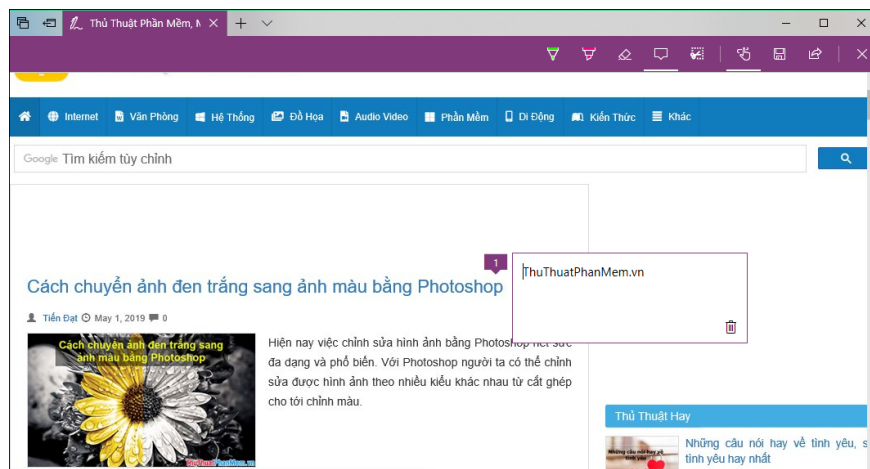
Thủ Thuật Phần Mềm, N

Internet Văn Phòng Hệ Thống Đồ Họa Audio Video Phần Mềm Di Động Kiến Thức Khác

Google Tìm kiếm tùy chỉnh

Cách chuyển ảnh đen trắng sang ảnh màu bằng Photoshop

Tiến Đạt May 1, 2019 0

Cách chuyển ảnh đen trắng sang ảnh màu bằng Photoshop

ThuThuatPhanMem.vn

Hiện nay việc chỉnh sửa hình ảnh bằng Photoshop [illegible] đa dạng và phổ biến. Với Photoshop người ta có thể chỉnh sửa được hình ảnh theo nhiều kiểu khác nhau từ cắt ghép cho tới chỉnh màu.

1

ThuThuatPhanMem.vn

Thủ Thuật Hay

Những câu nói hay về tình yêu, s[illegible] tình yêu hay nhất